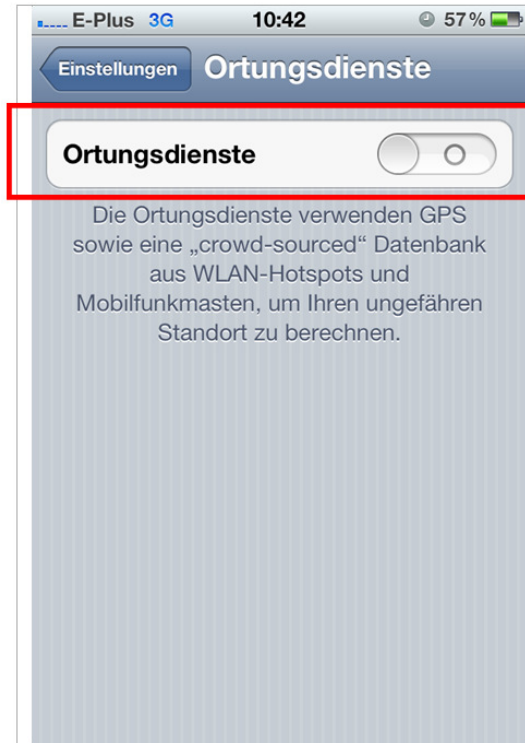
E-Plus 3G 10:42 57 %

Einstellungen Ortungsdienste

Ortungsdienste O

Die Ortungsdienste verwenden GPS sowie eine „crowd-sourced“ Datenbank aus WLAN-Hotspots und Mobilfunkmasten, um Ihren ungefähren Standort zu berechnen.